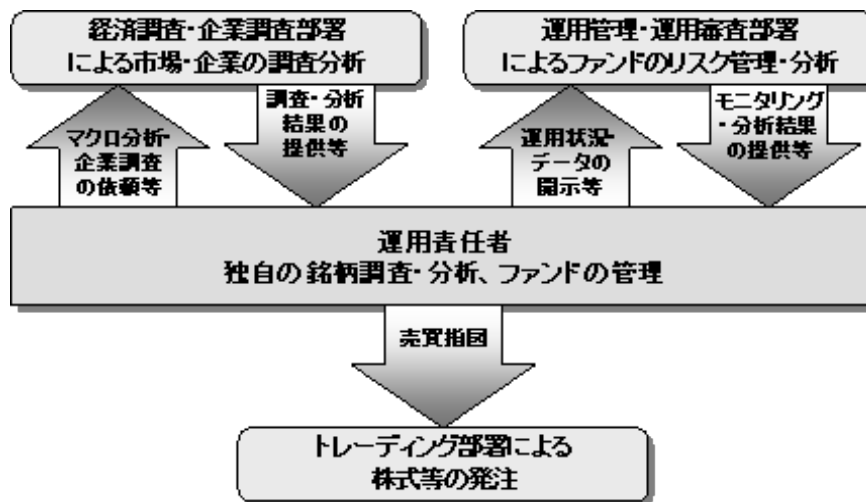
経済調査・企業調査部署による市場・企業の調査分析

運用管理・運用審査部署によるファンドのリスク管理・分析

マクロ分析・企業調査の依頼等

調査・分析結果の提供等

運用状況・データの開示等

モニタリング・分析結果の提供等

運用責任者
独自の銘柄調査・分析、ファンドの管理

売買指図

トレーディング部署による株式等の発注